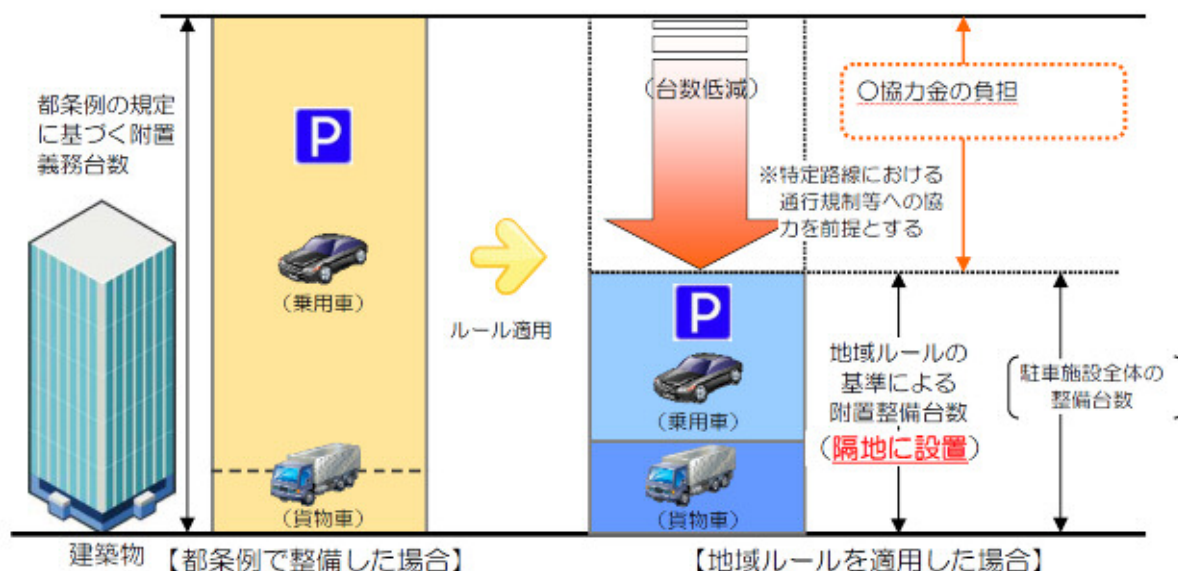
都条例の規定に基づく附置義務台数

P

（乗用車）

（貨物車）

建築物

【都条例で整備した場合】

ルール適用

（台数低減）

〇協力金の負担

※特定路線における通行規制等への協力を前提とする

P

（乗用車）

（貨物車）

地域ルールの基準による附置整備台数
（隔地に設置）

駐車施設全体の整備台数

【地域ルールを適用した場合】